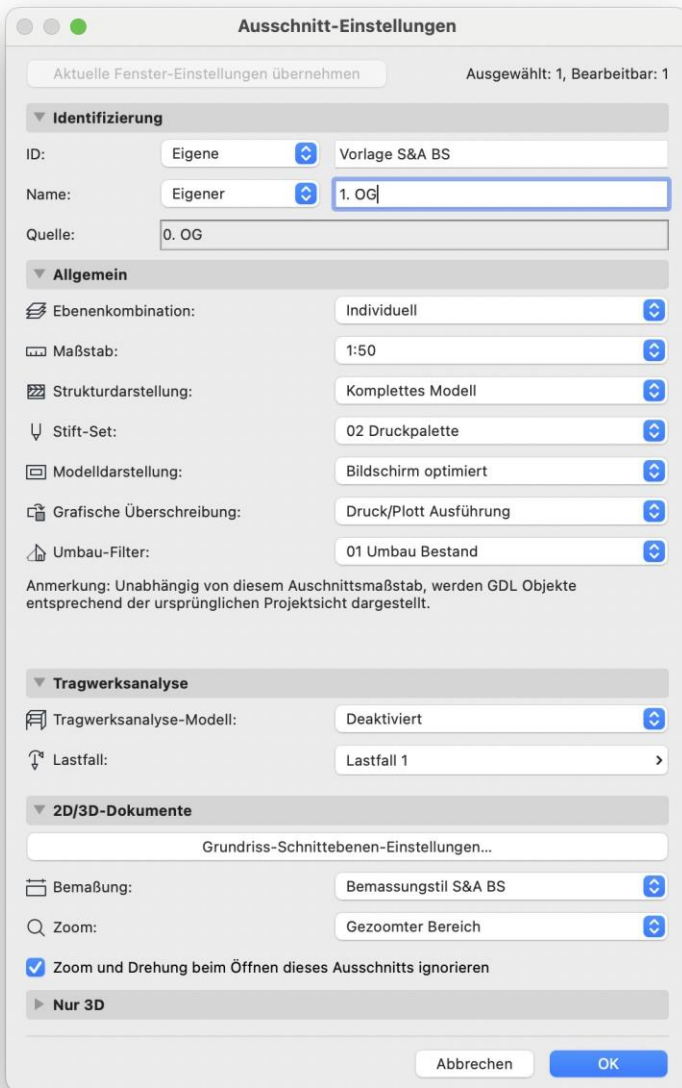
Ausschnitt-Einstellungen

Aktuelle Fenster-Einstellungen übernehmen

Ausgewählt: 1, Bearbeitbar: 1

Identifizierung

ID: Eigene Vorlage S&A BS

Name: Eigener 1. OG

Quelle: 0. OG

Allgemein

Ebenenkombination: Individuell

Maßstab: 1:50

Strukturdarstellung: Komplettes Modell

Stift-Set: 02 Druckpalette

Modelldarstellung: Bildschirm optimiert

Grafische Überschreibung: Druck/Plott Ausführung

Umbau-Filter: 01 Umbau Bestand

Anmerkung: Unabhängig von diesem Auschnittsmaßstab, werden GDL Objekte entsprechend der ursprünglichen Projektsicht dargestellt.

Tragwerksanalyse

Tragwerksanalyse-Modell: Deaktiviert

Lastfall: Lastfall 1

2D/3D-Dokumente

Grundriss-Schnittebenen-Einstellungen...

Bemaßung: Bemassungstil S&A BS

Zoom: Gezoomter Bereich

Zoom und Drehung beim Öffnen dieses Ausschnitts ignorieren

Nur 3D

Abbrechen OK